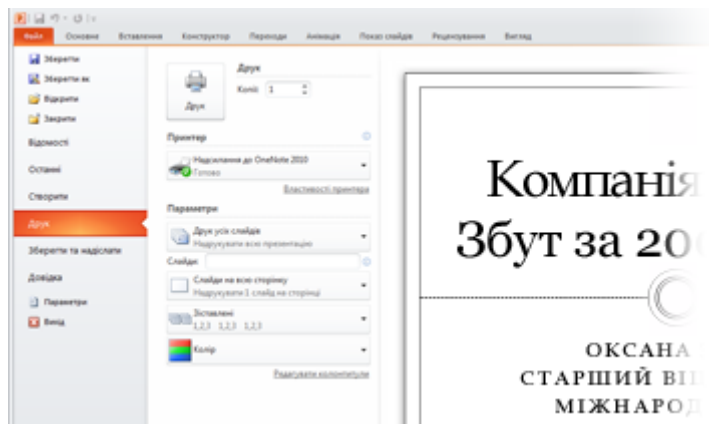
Файл Основне Вставлення Конструктор Переходи Анімація Показ слайдів Рецензування Вигляд

Зберегти
Зберегти як
Відкрити
Закрити
Відомості
Останні
Створити
Друк
Зберегти та надіслати
Довідка
Параметри
Вихід

Друк
Копії: 1
Друк

Принтер
Надсилання до OneNote 2010
Готово
Властивості принтера

Параметри
Друк усіх слайдів
Надрукувати всю презентацію
Слайди:
Слайди на всю сторінку
Надрукувати 1 слайд на сторінці
Зіставлені
1,2,3 1,2,3 1,2,3
Колір
Редагувати колонтитули

Компанія
Збут за 20

ОКСАНА
СТАРШИЙ ВІ
МІЖНАРОД